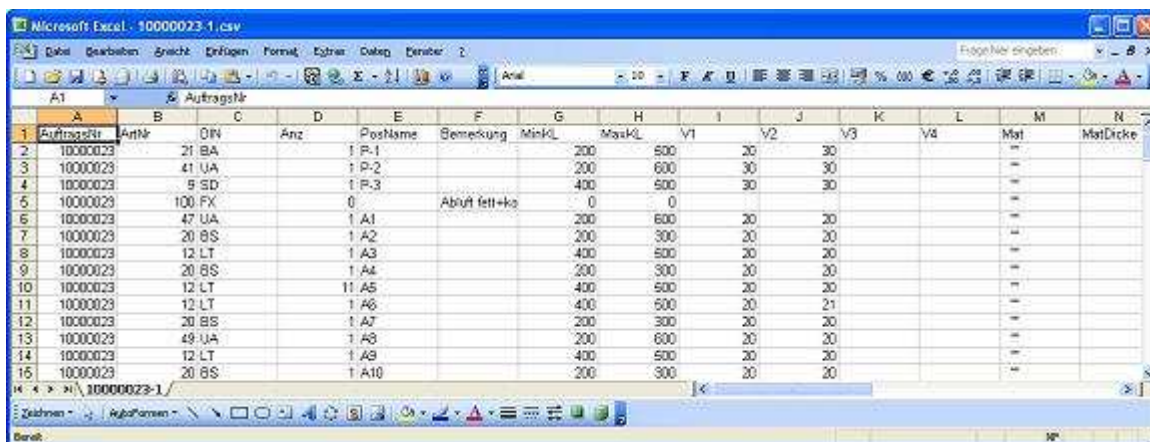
Microsoft Excel - 10000023-1.csv

Datei Bearbeiten Ansicht Einfügen Format Extras Daten Fenster ?

Frage hier eingeben

Arial 10 F K U

A1 AuftragsNr

| | A | B | C | D | E | F | G | H | I | J | K | L | M | N |
|---|---|---|---|---|---|---|---|---|---|---|---|---|---|---|
| 1 | AuftragsNr | ArtNr | DIN | Anz | PosName | Bemerkung | MinKL | MaxKL | V1 | V2 | V3 | V4 | Mat | MatDicke |
| 2 | 10000023 | 21 | BA | 1 | P-1 | | 200 | 600 | 20 | 30 | | | "" | |
| 3 | 10000023 | 41 | UA | 1 | P-2 | | 200 | 600 | 30 | 30 | | | "" | |
| 4 | 10000023 | 9 | SD | 1 | P-3 | | 400 | 500 | 30 | 30 | | | "" | |
| 5 | 10000023 | 100 | FX | 0 | | Abluft fett+ko | 0 | 0 | | | | | "" | |
| 6 | 10000023 | 47 | UA | 1 | A1 | | 200 | 600 | 20 | 20 | | | "" | |
| 7 | 10000023 | 20 | BS | 1 | A2 | | 200 | 300 | 20 | 20 | | | "" | |
| 8 | 10000023 | 12 | LT | 1 | A3 | | 400 | 500 | 20 | 20 | | | "" | |
| 9 | 10000023 | 20 | BS | 1 | A4 | | 200 | 300 | 20 | 20 | | | "" | |
| 10 | 10000023 | 12 | LT | 11 | A5 | | 400 | 500 | 20 | 20 | | | "" | |
| 11 | 10000023 | 12 | LT | 1 | A6 | | 400 | 500 | 20 | 21 | | | "" | |
| 12 | 10000023 | 20 | BS | 1 | A7 | | 200 | 300 | 20 | 20 | | | "" | |
| 13 | 10000023 | 49 | UA | 1 | A8 | | 200 | 600 | 20 | 20 | | | "" | |
| 14 | 10000023 | 12 | LT | 1 | A9 | | 400 | 500 | 20 | 20 | | | "" | |
| 15 | 10000023 | 20 | BS | 1 | A10 | | 200 | 300 | 20 | 20 | | | "" | |

10000023-1

Zeichnen AutoFormen

Bereit NF